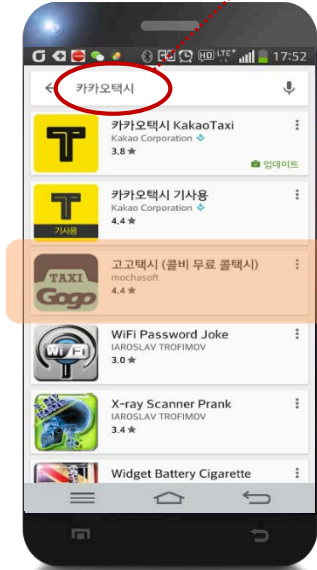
HD LTE 17:52

카카오택시

카카오택시 KakaoTaxi
Kakao Corporation
3.8 ★
업데이트

카카오택시 기사용
Kakao Corporation
4.4 ★
기사용

고고택시 (콜비 무료 콜택시)
mochasoft
4.4 ★
TAXI
Gogo

WiFi Password Joke
IAROSLAV TROFIMOV
3.0 ★
WiFi

X-ray Scanner Prank
IAROSLAV TROFIMOV
3.4 ★

Widget Battery Cigarette